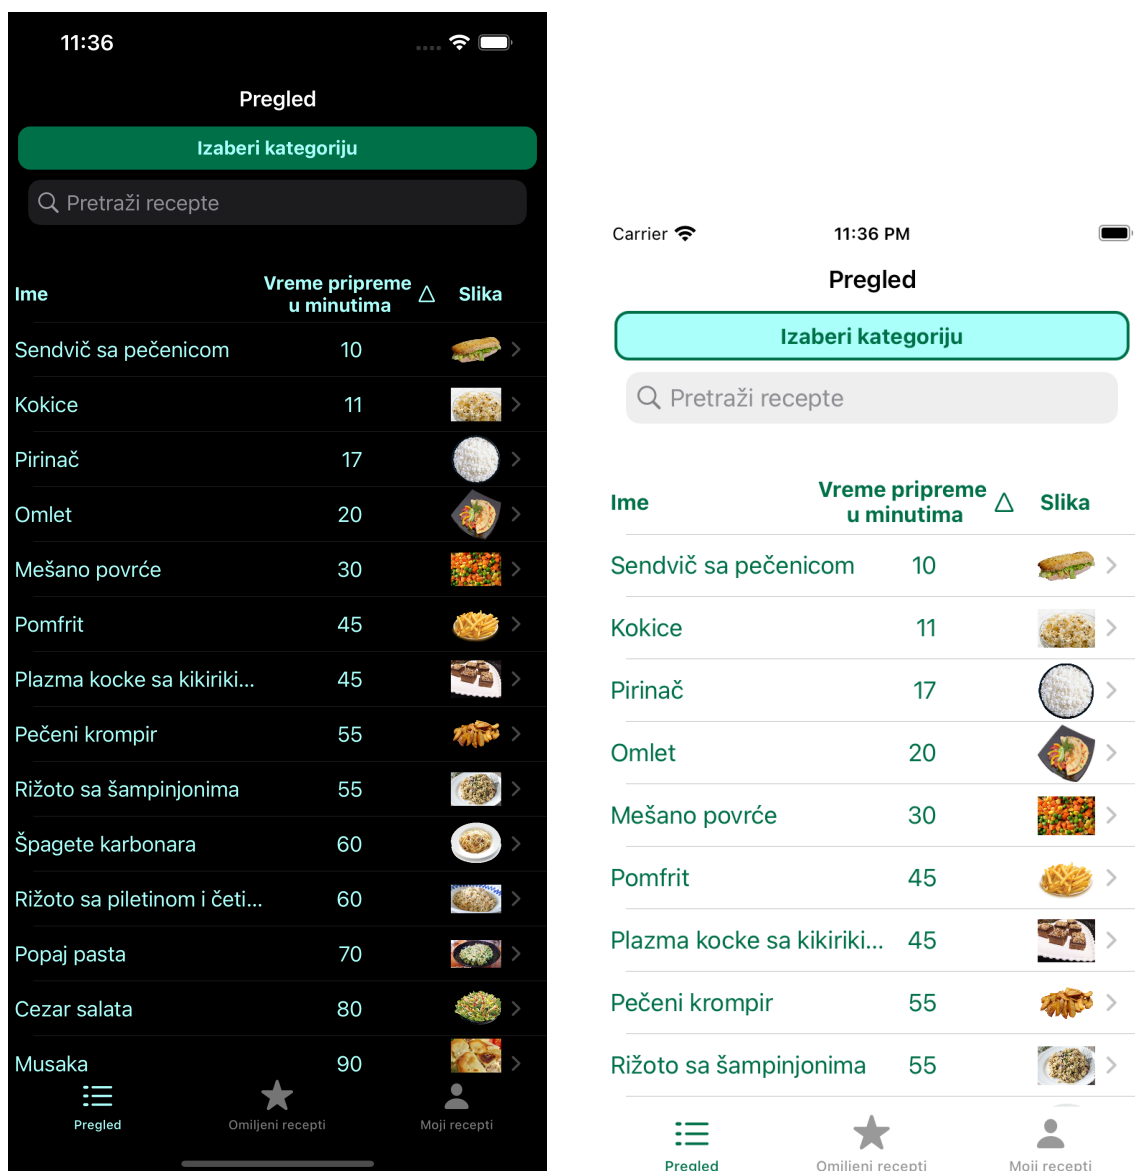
11:36

Pregled

Izaberi kategoriju

Pretraži recepte

| Ime | Vreme pripreme u minutima △ | Slika |
|---|---|---|
| Sendvič sa pečenicom | 10 | |
| Kokice | 11 | |
| Pirinač | 17 | |
| Omlet | 20 | |
| Mešano povrće | 30 | |
| Pomfrit | 45 | |
| Plazma kocke sa kikiriki... | 45 | |
| Pečeni krompir | 55 | |
| Rižoto sa šampinjonima | 55 | |
| Špagete karbonara | 60 | |
| Rižoto sa piletinom i četi... | 60 | |
| Popaj pasta | 70 | |
| Cezar salata | 80 | |
| Musaka | 90 | |

Pregled Omiljeni recepti Moji recepti

Carrier 11:36 PM

Pregled

Izaberi kategoriju

Pretraži recepte

| Ime | Vreme pripreme u minutima △ | Slika |
|---|---|---|
| Sendvič sa pečenicom | 10 | |
| Kokice | 11 | |
| Pirinač | 17 | |
| Omlet | 20 | |
| Mešano povrće | 30 | |
| Pomfrit | 45 | |
| Plazma kocke sa kikiriki... | 45 | |
| Pečeni krompir | 55 | |
| Rižoto sa šampinjonima | 55 | |

Pregled Omiljeni recepti Moji recepti